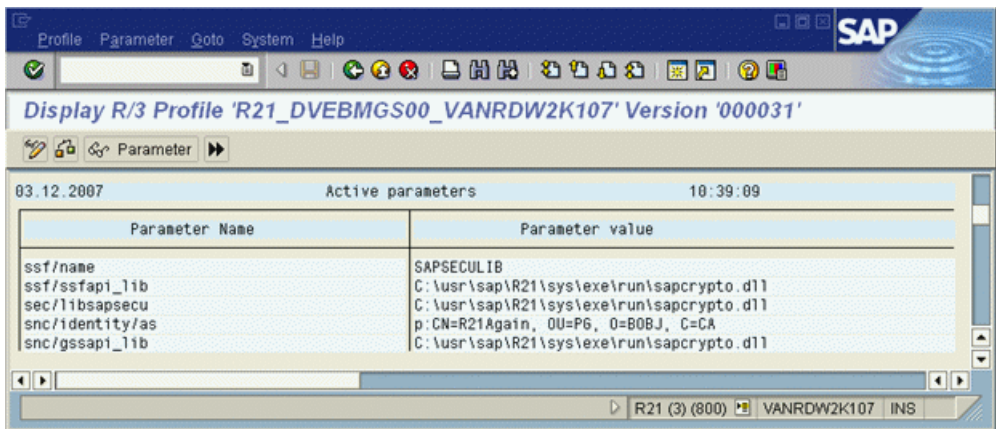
Profile Parameter Goto System Help

SAP

Display R/3 Profile 'R21_DVEBMGS00_VANRDW2K107' Version '000031'

Parameter

03.12.2007 Active parameters 10:39:09

| Parameter Name | Parameter value |
|---|---|
| ssf/name | SAPSECULIB |
| ssf/ssfapi_lib | C:\usr\sap\R21\sys\exe\run\sapcrypto.dll |
| sec/libsapsecu | C:\usr\sap\R21\sys\exe\run\sapcrypto.dll |
| snc/identity/as | p:CN=R21Again, OU=PG, O=BOBJ, C=CA |
| snc/gssapi_lib | C:\usr\sap\R21\sys\exe\run\sapcrypto.dll |

R21 (3) (800) VANRDW2K107 INS